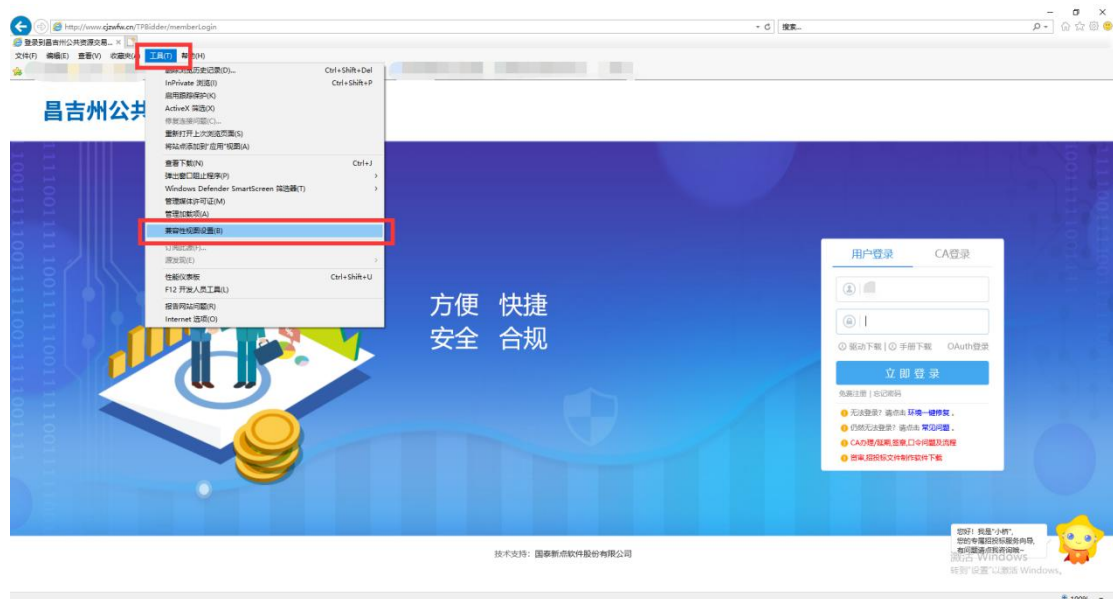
http://www.cjzwfw.cn/TPBidder/memberLogin
搜索...
登录到昌吉州公共资源交易... ×
文件(F) 编辑(E) 查看(V) 收藏夹(A) 工具(T) 帮助(H)
删除浏览历史记录(D)... Ctrl+Shift+Del
InPrivate 浏览(I) Ctrl+Shift+P
启用跟踪保护(K)
ActiveX 筛选(X)
修复连接问题(C)...
重新打开上次浏览会话(S)
将站点添加到"应用"视图(A)
查看下载(N) Ctrl+J
弹出窗口阻止程序(P)
Windows Defender SmartScreen 筛选器(T)
管理媒体许可证(M)
管理加载项(A)
兼容性视图设置(B)
订阅此源(F)...
源发现(E)
性能仪表板 Ctrl+Shift+U
F12 开发人员工具(L)
报告网站问题(R)
Internet 选项(O)
昌吉州公共
方便 快捷
安全 合规
用户登录 CA登录
驱动下载 | 手册下载 OAuth登录
立即登录
免费注册 | 忘记密码
无法登录？请点击 环境一键修复。
仍然无法登录？请点击 常见问题。
CA办理/延期,签章,口令问题及流程
昌吉招投标文件制作软件下载
技术支持：国泰新点软件股份有限公司
您好！我是"小析"，您的专属招投标服务向导，有问题请点我咨询~
激活 Windows
转到"设置"以激活 Windows。
100%